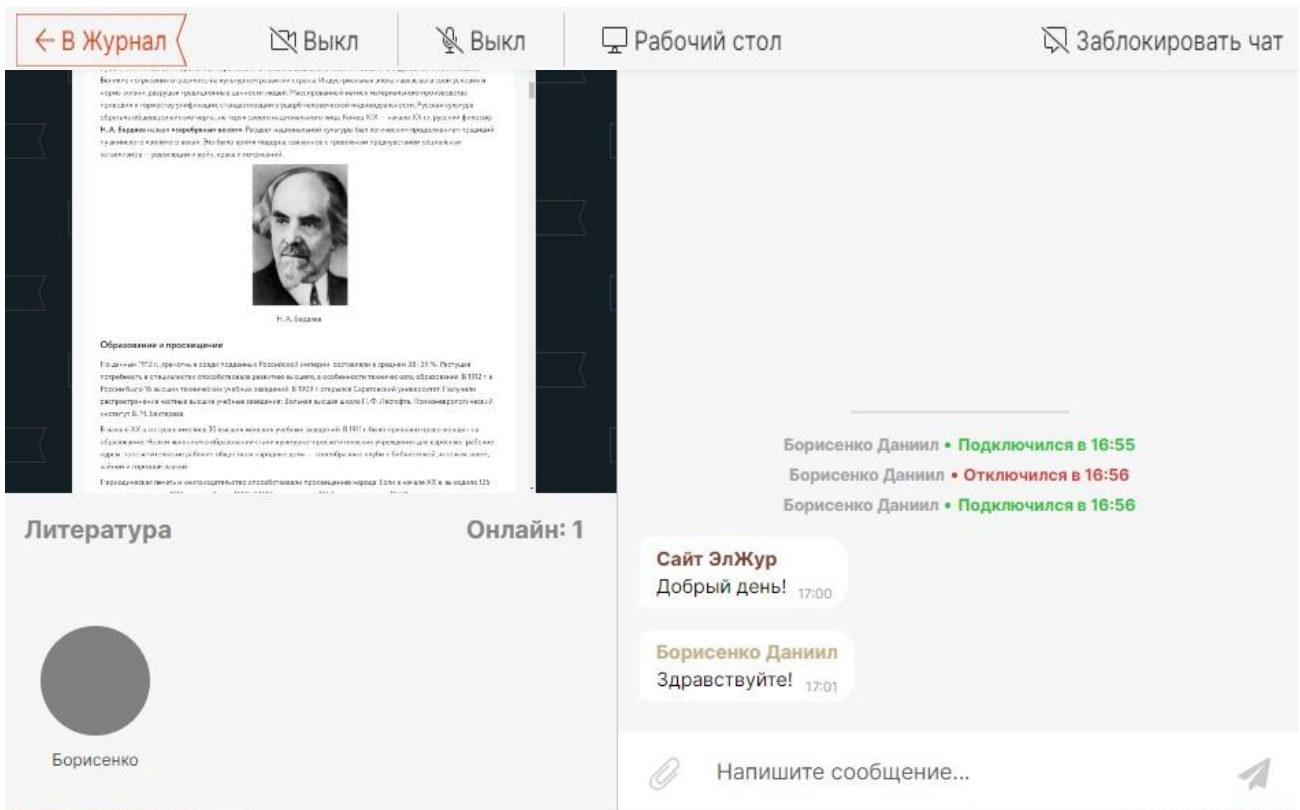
← В Журнал

Выкл

Выкл

Рабочий стол

Заблокировать чат

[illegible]

Н. А. Бердяев

Образование и просвещение

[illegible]

Литература

Онлайн: 1

Борисенко

Борисенко Даниил • Подключился в 16:55

Борисенко Даниил • Отключился в 16:56

Борисенко Даниил • Подключился в 16:56

Сайт ЭлЖур
Добрый день! 17:00

Борисенко Даниил
Здравствуйте! 17:01

Напишите сообщение...